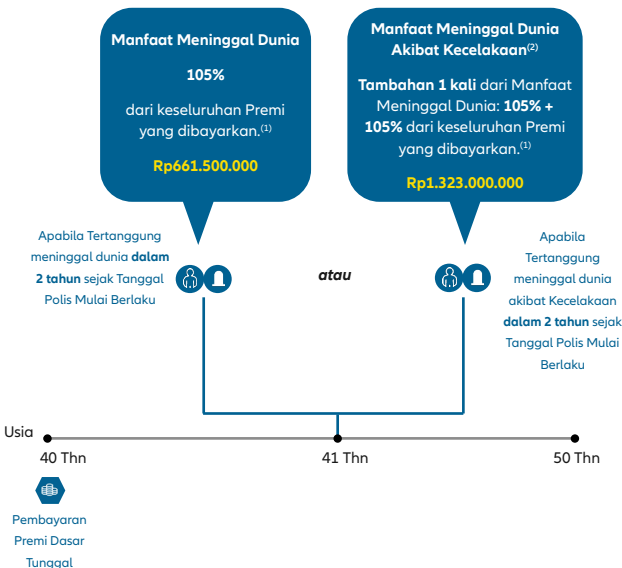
Manfaat Meninggal Dunia

105%

dari keseluruhan Premi yang dibayarkan.$^{(1)}$

Rp661.500.000

Manfaat Meninggal Dunia Akibat Kecelakaan$^{(2)}$

Tambahan 1 kali dari Manfaat Meninggal Dunia: 105% + 105% dari keseluruhan Premi yang dibayarkan.$^{(1)}$

Rp1.323.000.000

Apabila Tertanggung meninggal dunia dalam 2 tahun sejak Tanggal Polis Mulai Berlaku

atau

Apabila Tertanggung meninggal dunia akibat Kecelakaan dalam 2 tahun sejak Tanggal Polis Mulai Berlaku

Usia

40 Thn

41 Thn

50 Thn

Pembayaran Premi Dasar Tunggal